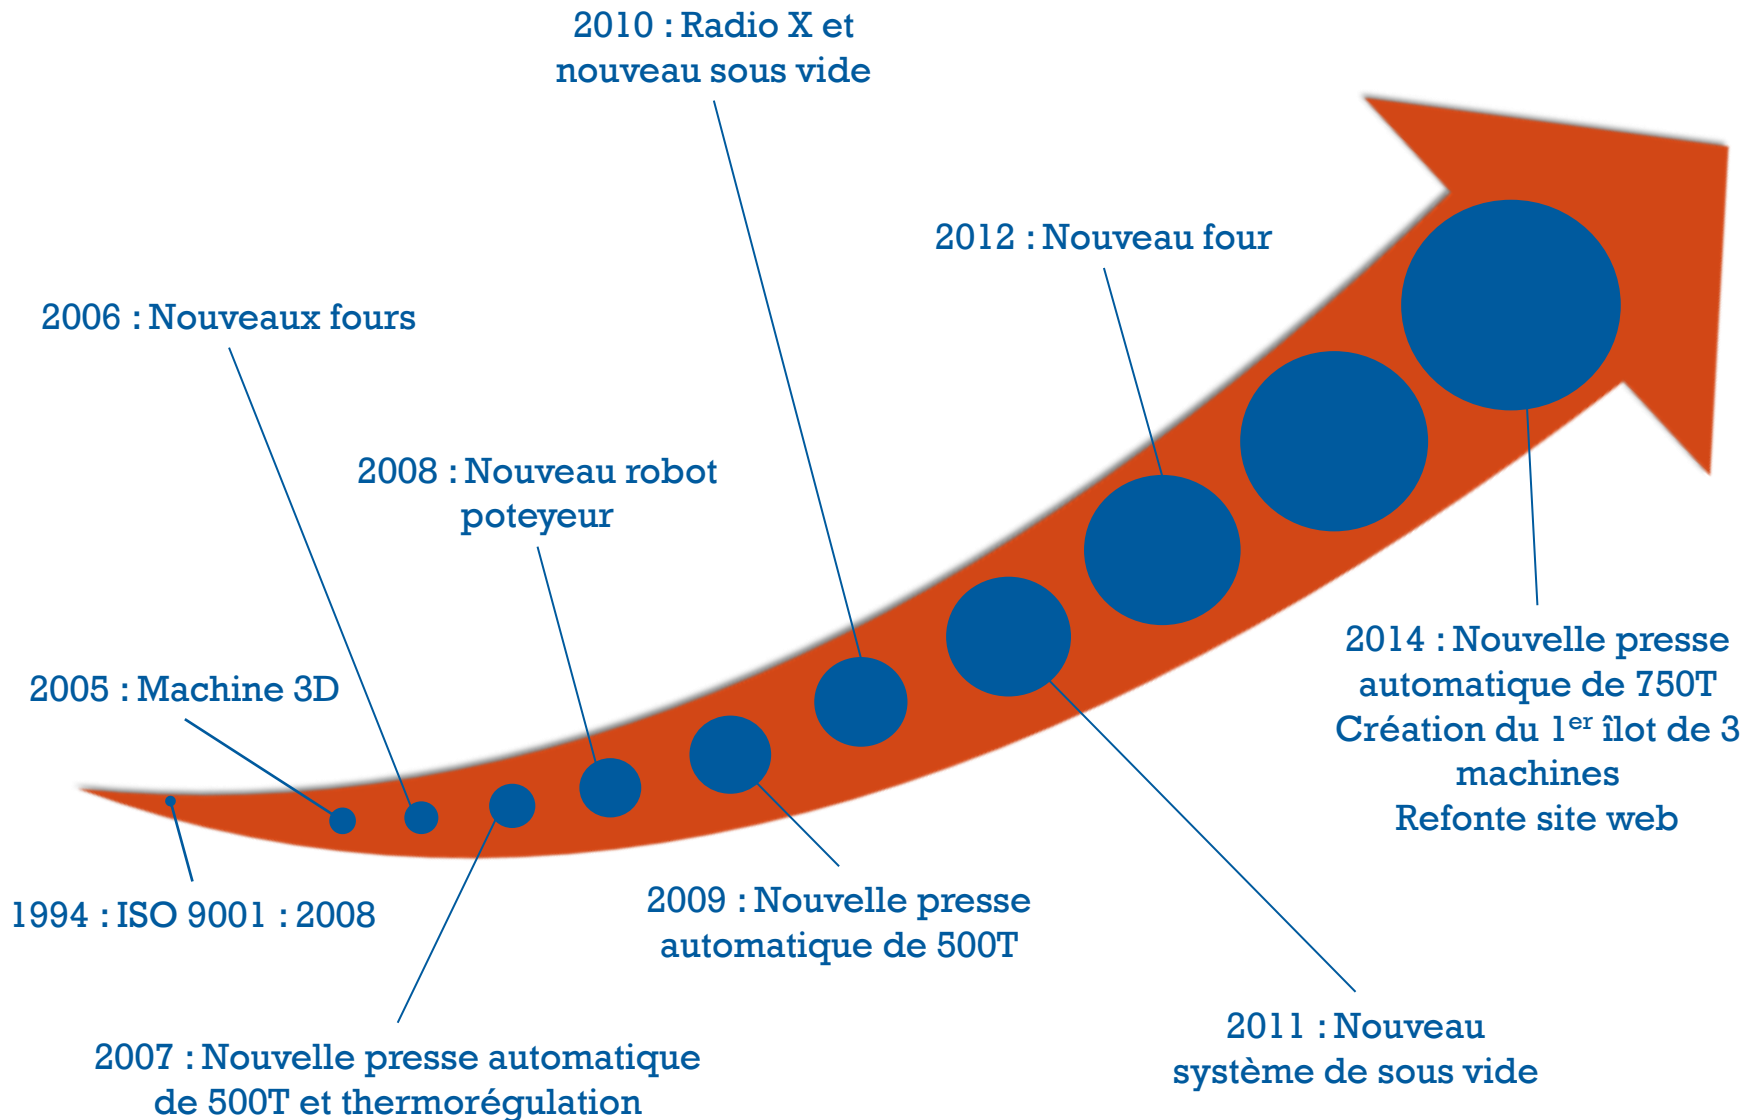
2010 : Radio X et nouveau sous vide

2012 : Nouveau four

2006 : Nouveaux fours

2008 : Nouveau robot poteyeur

2005 : Machine 3D

2014 : Nouvelle presse automatique de 750T
Création du $1^{er}$ îlot de 3 machines
Refonte site web

1994 : ISO 9001 : 2008

2009 : Nouvelle presse automatique de 500T

2011 : Nouveau système de sous vide

2007 : Nouvelle presse automatique de 500T et thermorégulation